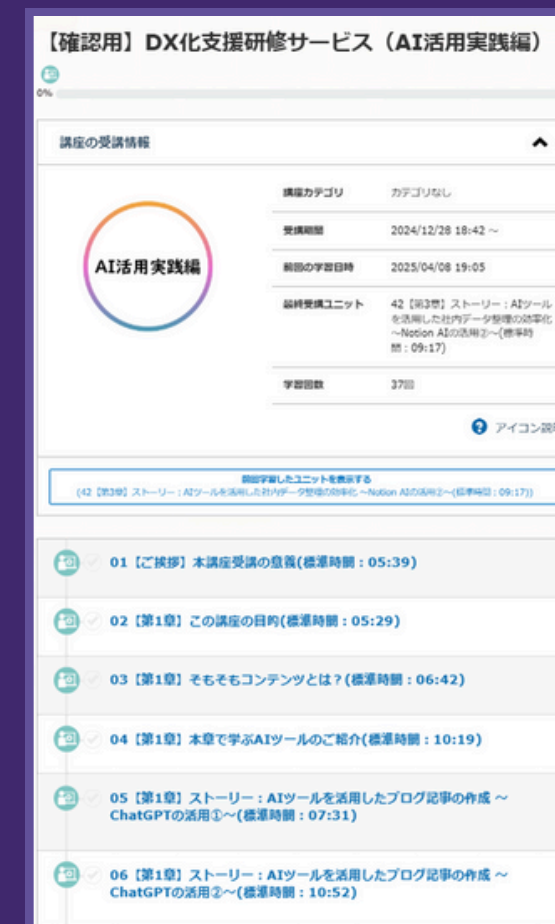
【確認用】DX化支援研修サービス（AI活用実践編）

0%

講座の受講情報

AI活用実践編

| 講座カテゴリ | カテゴリなし |
|---|---|
| 受講期間 | 2024/12/28 18:42 ～ |
| 前回の学習日時 | 2025/04/08 19:05 |
| 最終受講ユニット | 42【第3章】ストーリー：AIツールを活用した社内データ整理の効率化～Notion AIの活用②～(標準時間：09:17) |
| 学習回数 | 37回 |

アイコン説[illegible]

前回学習したユニットを表示する
(42【第3章】ストーリー：AIツールを活用した社内データ整理の効率化 ～Notion AIの活用②～(標準時間：09:17))

01【ご挨拶】本講座受講の意義(標準時間：05:39)

02【第1章】この講座の目的(標準時間：05:29)

03【第1章】そもそもコンテンツとは？(標準時間：06:42)

04【第1章】本章で学ぶAIツールのご紹介(標準時間：10:19)

05【第1章】ストーリー：AIツールを活用したブログ記事の作成 ～ChatGPTの活用①～(標準時間：07:31)

06【第1章】ストーリー：AIツールを活用したブログ記事の作成 ～ChatGPTの活用②～(標準時間：10:52)